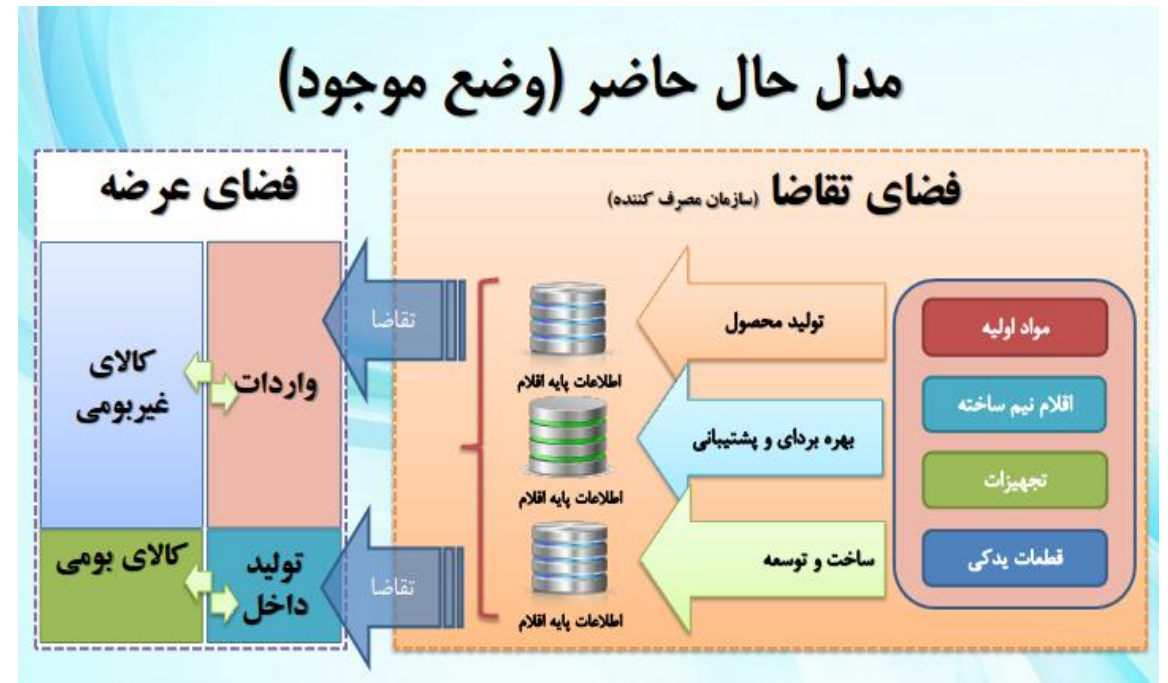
مدل حال حاضر (وضع موجود)

فضای تقاضا (سازمان مصرف کننده)

مواد اولیه

اقلام نیم ساخته

تجهیزات

قطعات یدکی

تولید محصول

بهره برداری و پشتیبانی

ساخت و توسعه

اطلاعات پایه اقلام

اطلاعات پایه اقلام

اطلاعات پایه اقلام

تقاضا

تقاضا

فضای عرضه

واردات

کالای غیربومی

تولید داخل

کالای بومی